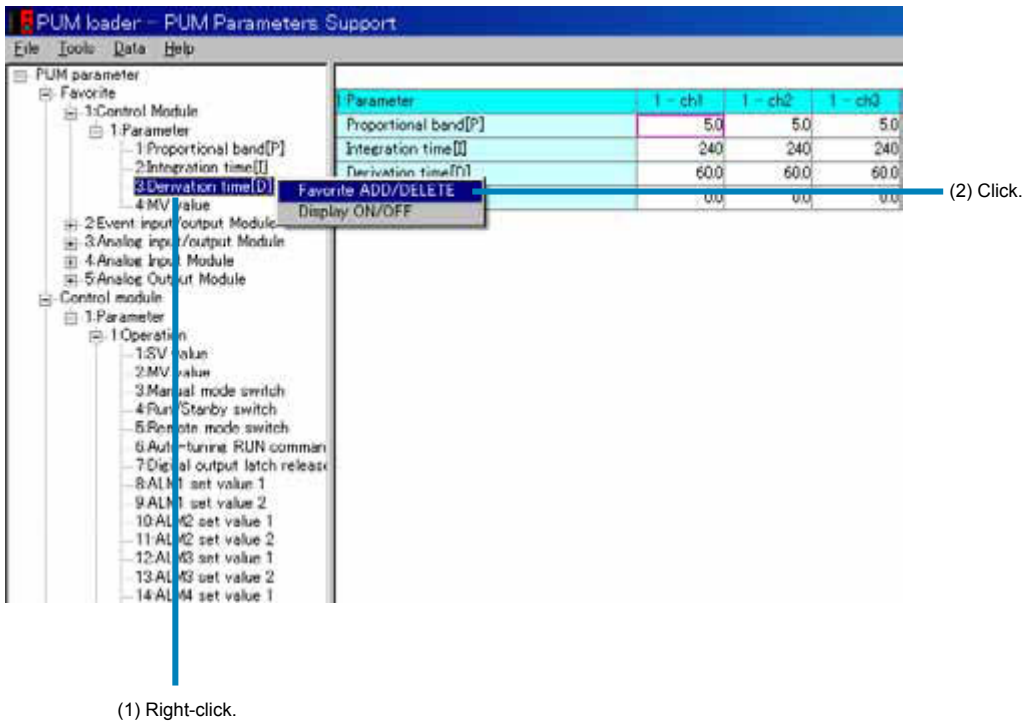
PUM loader – PUM Parameters Support

File Tools Data Help

PUM parameter
Favorite
1:Control Module
1:Parameter
1:Proportional band[P]
2:Integration time[I]
3:Derivation time[D]
4:MV value
2:Event input/output Module
3:Analog input/output Module
4:Analog Input Module
5:Analog Output Module
Control module
1:Parameter
1:Operation
1:SV value
2:MV value
3:Manual mode switch
4:Run/Standby switch
5:Remote mode switch
6:Auto-tuning RUN comman
7:Digital output latch release
8:ALM1 set value 1
9:ALM1 set value 2
10:ALM2 set value 1
11:ALM2 set value 2
12:ALM3 set value 1
13:ALM3 set value 2
14:ALM4 set value 1

Favorite ADD/DELETE
Display ON/OFF

| 1 Parameter | 1 – ch1 | 1 – ch2 | 1 – ch3 |
|---|---|---|---|
| Proportional band[P] | 5.0 | 5.0 | 5.0 |
| Integration time[I] | 240 | 240 | 240 |
| Derivation time[D] | 60.0 | 60.0 | 60.0 |
| | 0.0 | 0.0 | 0.0 |

(2) Click.

(1) Right-click.